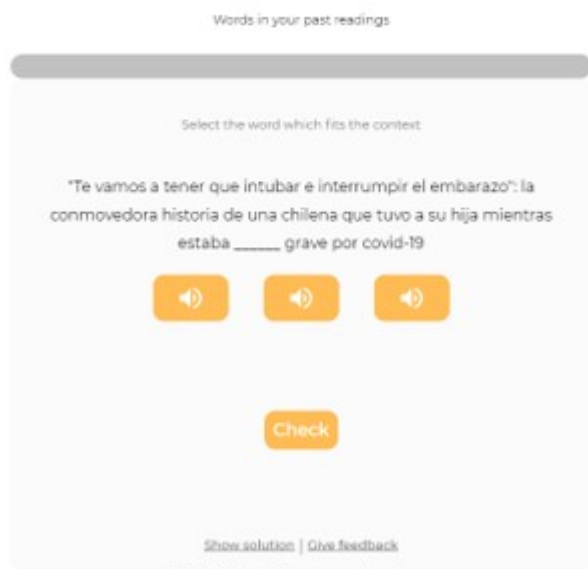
Words in your past readings

Select the word which fits the context

"Te vamos a tener que intubar e interrumpir el embarazo": la conmovedora historia de una chilena que tuvo a su hija mientras estaba ______ grave por covid-19

Check

Show solution | Give feedback